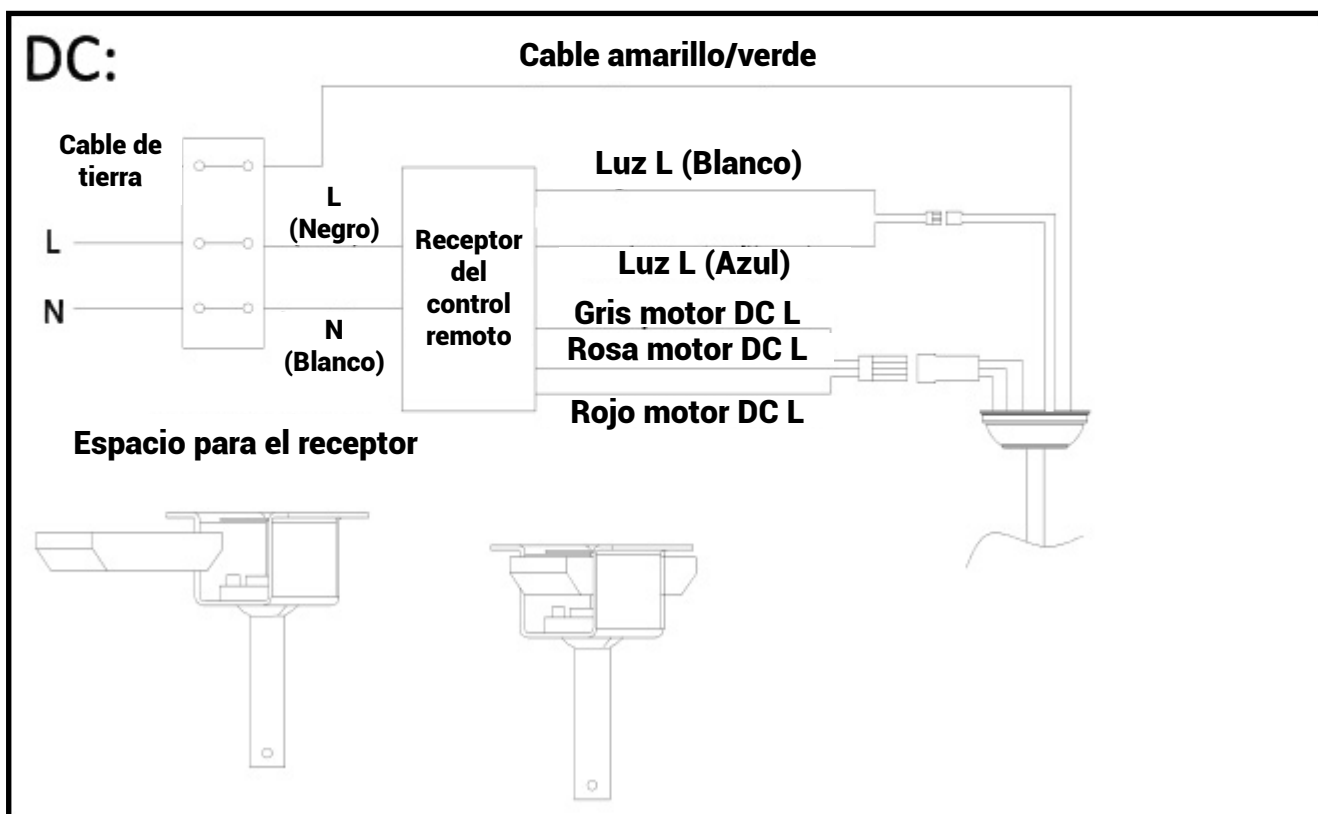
DC:

Cable amarillo/verde

Cable de tierra

L

N

L (Negro)

N (Blanco)

Receptor del control remoto

Luz L (Blanco)

Luz L (Azul)

Gris motor DC L

Rosa motor DC L

Rojo motor DC L

Espacio para el receptor